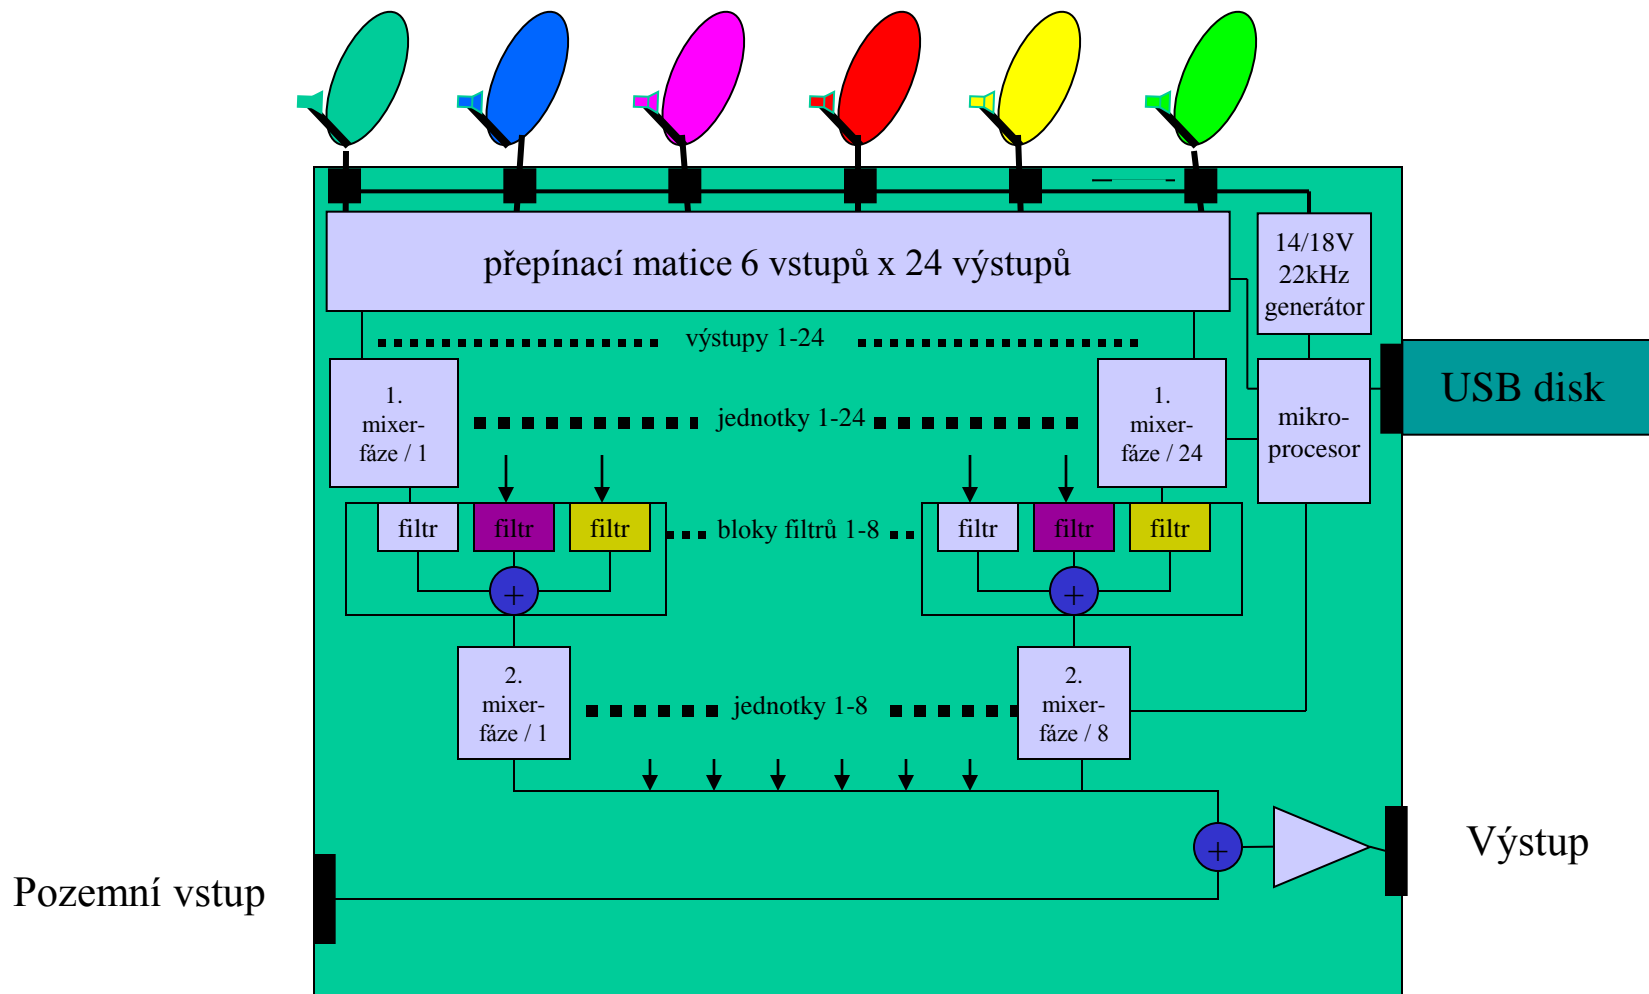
přepínací matice 6 vstupů x 24 výstupů

14/18V 22kHz generátor

výstupy 1-24

1. mixer-fáze / 1

jednotky 1-24

1. mixer-fáze / 24

mikro-procesor

USB disk

filtr

filtr

filtr

bloky filtrů 1-8

filtr

filtr

filtr

+

+

2. mixer-fáze / 1

jednotky 1-8

2. mixer-fáze / 8

+

Výstup

Pozemní vstup